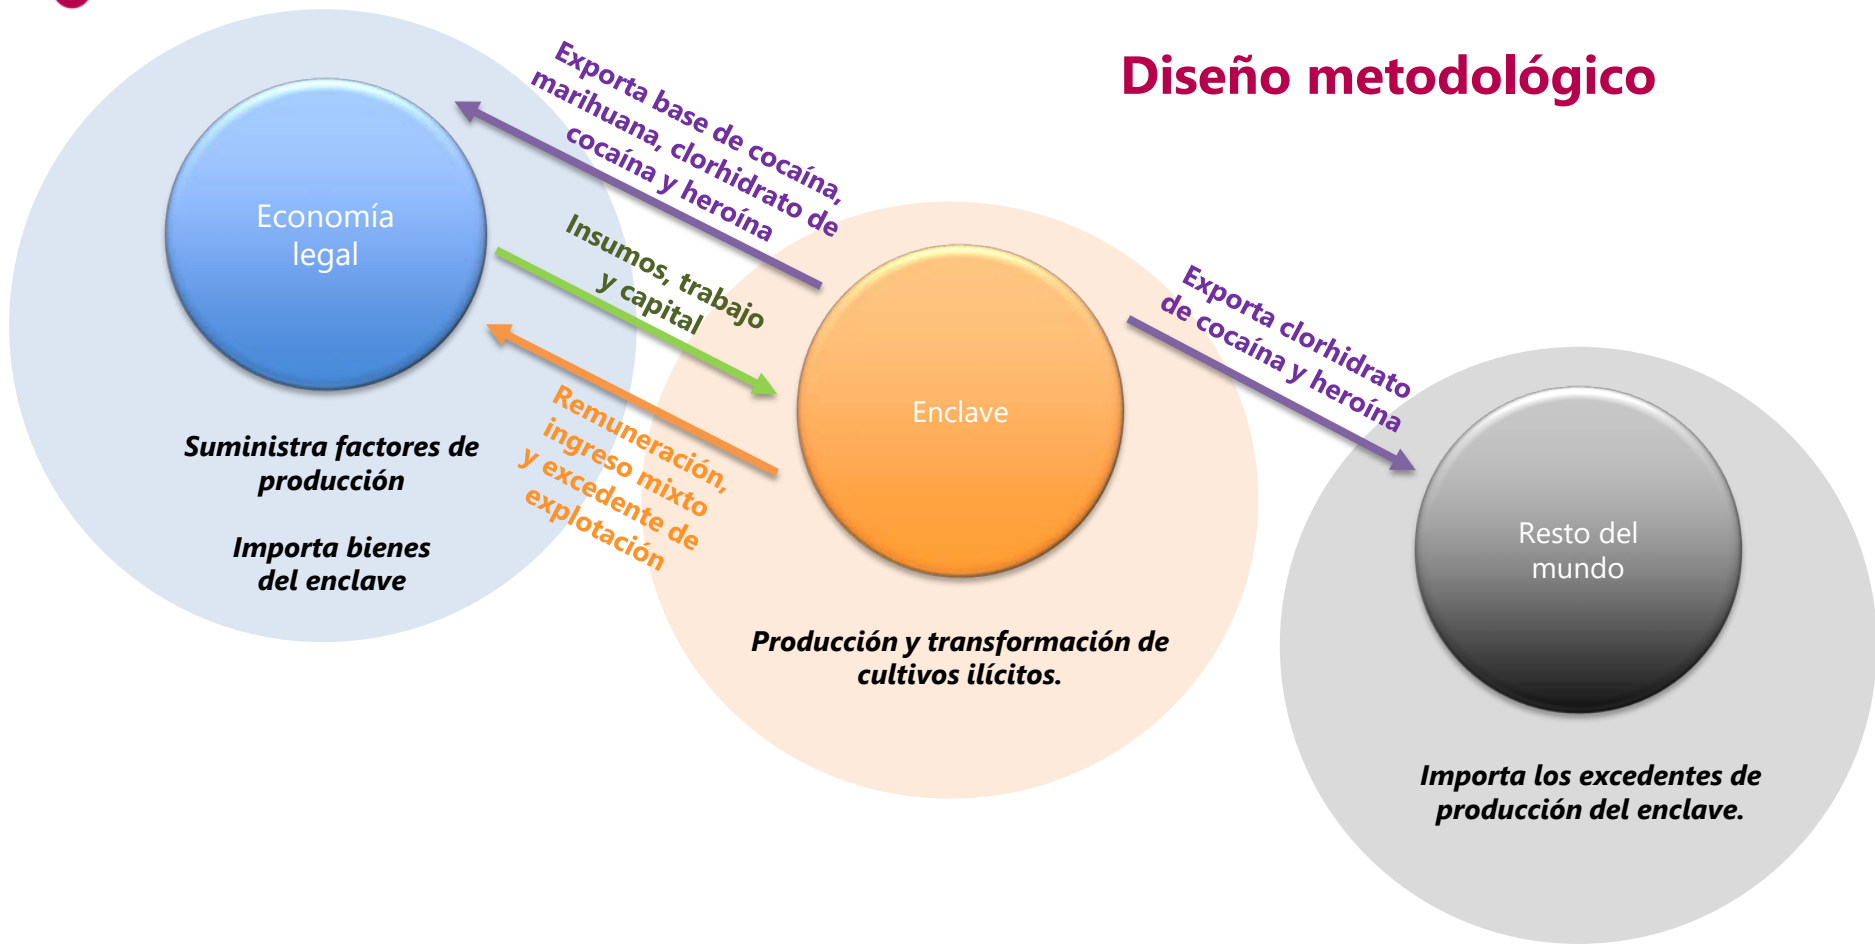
Diseño metodológico

Economía legal

Suministra factores de producción

Importa bienes del enclave

Exporta base de cocaína, marihuana, clorhidrato de cocaína y heroína

Insumos, trabajo y capital

Remuneración, ingreso mixto y excedente de explotación

Enclave

Producción y transformación de cultivos ilícitos.

Exporta clorhidrato de cocaína y heroína

Resto del mundo

Importa los excedentes de producción del enclave.